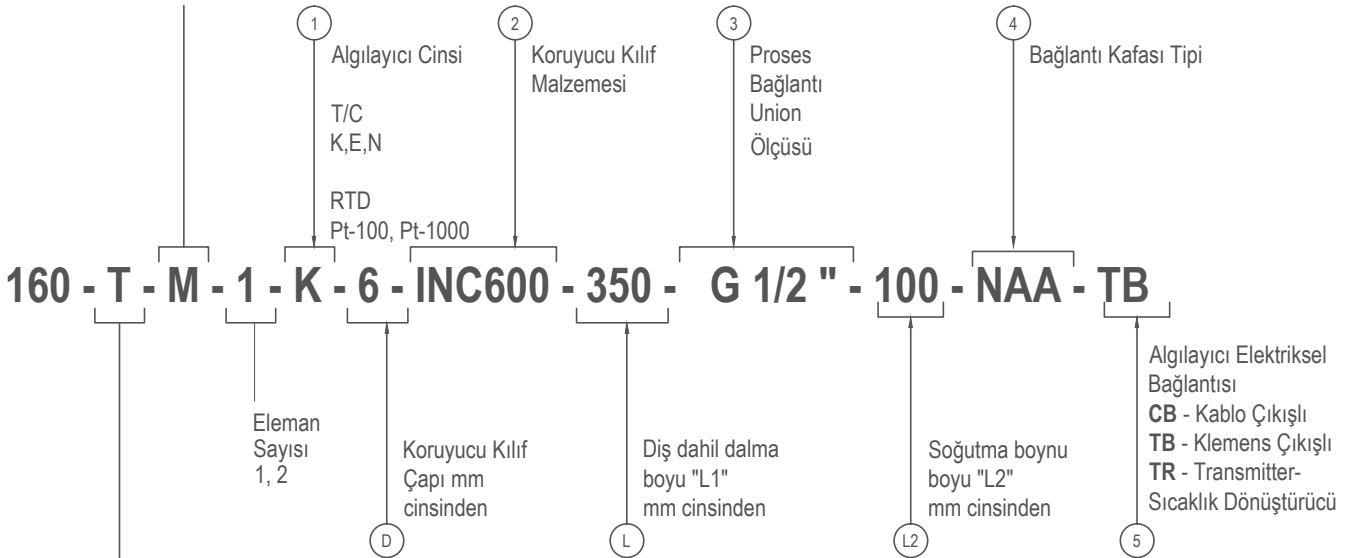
1
Algılayıcı Cinsi

T/C
K,E,N

RTD
Pt-100, Pt-1000

2
Koruyucu Kılıf Malzemesi

3
Proses Bağlantı Union Ölçüsü

4
Bağlantı Kafası Tipi

160 - T - M - 1 - K - 6 - INC600 - 350 - G 1/2 " - 100 - NAA - TB

Eleman Sayısı
1, 2

Koruyucu Kılıf Çapı mm cinsinden
D

Diş dahil dalma boyu "L1" mm cinsinden
L

Soğutma boynu boyu "L2" mm cinsinden
L2

Algılayıcı Elektriksel Bağlantısı
**CB** - Kablo Çıkışlı
**TB** - Klemens Çıkışlı
**TR** - Transmitter-Sıcaklık Dönüştürücü
5